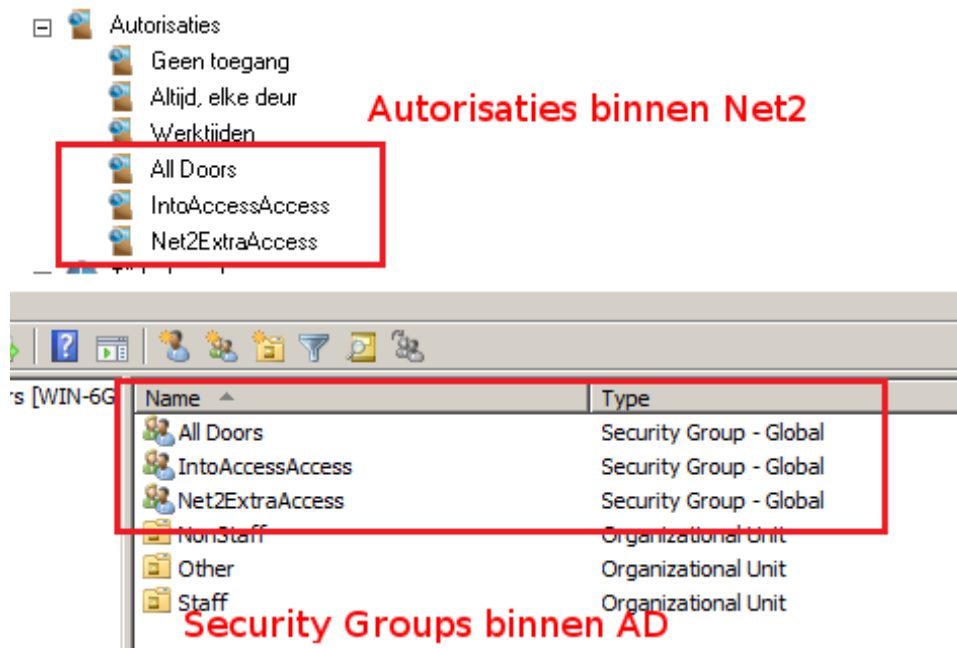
Autorisaties
Geen toegang
Altijd, elke deur
Werktijden
All Doors
IntoAccessAccess
Net2ExtraAccess

Autorisaties binnen Net2

rs [WIN-6G

| Name | Type |
|---|---|
| All Doors | Security Group - Global |
| IntoAccessAccess | Security Group - Global |
| Net2ExtraAccess | Security Group - Global |
| NonStaff | Organizational Unit |
| Other | Organizational Unit |
| Staff | Organizational Unit |

Security Groups binnen AD